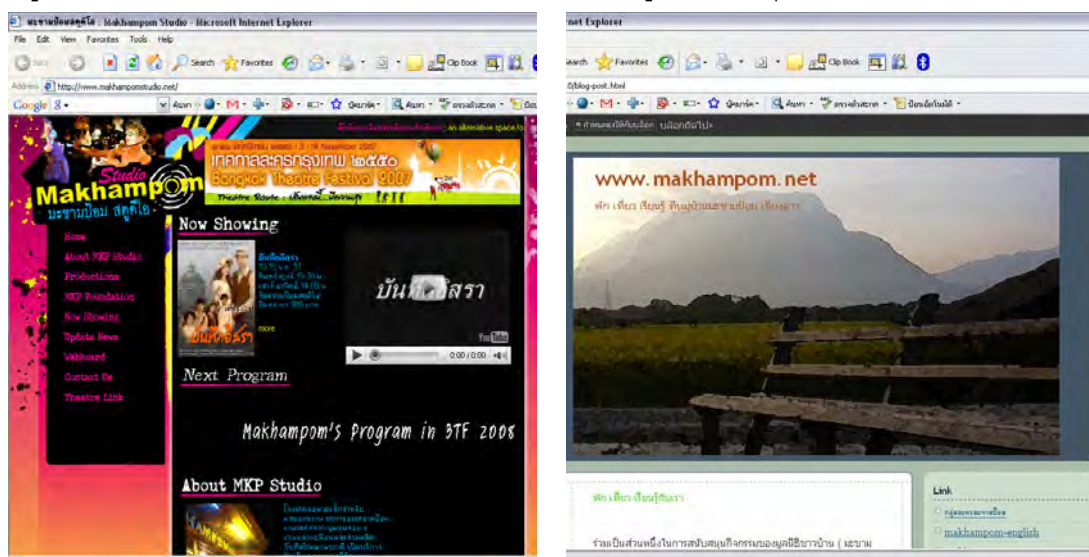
มะขามป้อมสตูดิโอ : Makhampom Studio - Microsoft Internet Explorer
File Edit View Favorites Tools Help
Back Search Favorites Clip Book
Address http://www.makhampomstudio.net/
Google
an alternative space fo
เทศกาลละครกรุงเทพ ๒๕๕๐
Bangkok Theatre Festival 2007
Theatre Route
Studio
Makhampom
มะขามป้อม สตูดิโอ
Home
About MKP Studio
Productions
MKP Foundation
Now Showing
Update News
Webboard
Contact Us
Theatre Link
Now Showing
บันทึกจิตรา
more
บันทึกจิตรา
YouTube
0:00 / 0:00
Next Program
Makhampom's Program in BTF 2008
About MKP Studio

net Explorer
Search Favorites Clip Book
/blog-post.html
www.makhampom.net
Link
makhampom-english